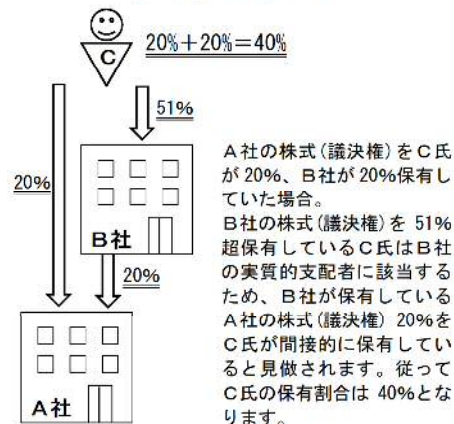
C

20%＋20%＝40%

51%

20%

B社

20%

A社

A社の株式（議決権）をC氏が 20%、B社が 20%保有していた場合。

B社の株式（議決権）を 51%超保有しているC氏はB社の実質的支配者に該当するため、B社が保有しているA社の株式（議決権） 20%をC氏が間接的に保有していると見做されます。従ってC氏の保有割合は 40%となります。